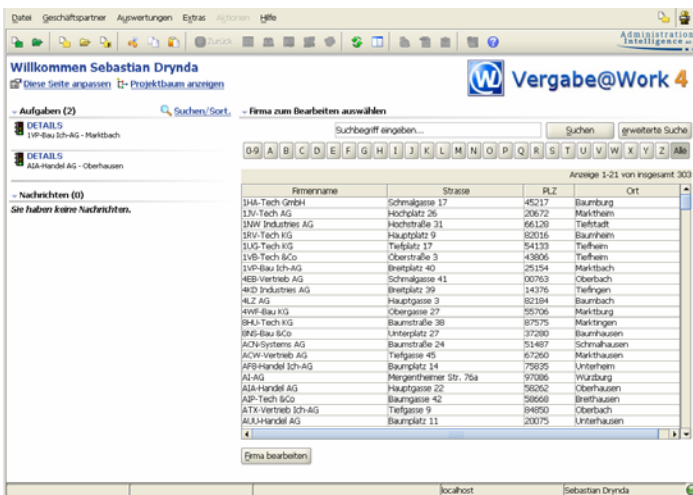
Datei Geschäftspartner Auswertungen Extras Aktionen Hilfe

Zurück

Administration Intelligence

Willkommen Sebastian Drynda

Diese Seite anpassen Projektbaum anzeigen

Vergabe@Work 4

Aufgaben (2)

Suchen/Sort.

DETAILS
1VP-Bau Ich-AG - Marktbach

DETAILS
AIA-Handel AG - Oberhausen

Nachrichten (0)

Sie haben keine Nachrichten.

Firma zum Bearbeiten auswählen

Suchbegriff eingeben...

Suchen

erweiterte Suche

0-9 A B C D E F G H I J K L M N O P Q R S T U V W X Y Z Alle

Anzeige 1-21 von insgesamt 303

| Firmenname | Strasse | PLZ | Ort |
|---|---|---|---|
| 1HA-Tech GmbH | Schmalgasse 17 | 45217 | Baumburg |
| 1JV-Tech AG | Hochplatz 26 | 20672 | Marktheim |
| 1NW Industries AG | Hochstraße 31 | 66128 | Tiefstadt |
| 1RV-Tech KG | Hauptplatz 9 | 82016 | Baumheim |
| 1UG-Tech KG | Tiefplatz 17 | 54133 | Tiefheim |
| 1VB-Tech &Co | Oberstraße 3 | 43806 | Tiefheim |
| 1VP-Bau Ich-AG | Breitplatz 40 | 25154 | Marktbach |
| 4EB-Vertrieb AG | Schmalgasse 41 | 00763 | Oberbach |
| 4KD Industries AG | Breitplatz 39 | 14376 | Tiefingen |
| 4LZ AG | Hauptgasse 3 | 82184 | Baumbach |
| 4WF-Bau KG | Obergasse 27 | 55706 | Marktburg |
| 8HU-Tech KG | Baumstraße 38 | 87575 | Marktingen |
| 8NS-Bau &Co | Unterplatz 27 | 37280 | Baumhausen |
| ACN-Systems AG | Baumstraße 24 | 51487 | Schmalhausen |
| ACW-Vertrieb AG | Tiefgasse 45 | 67260 | Markthausen |
| AF8-Handel Ich-AG | Baumplatz 14 | 75835 | Unterheim |
| AI-AG | Mergentheimer Str. 76a | 97080 | Würzburg |
| AIA-Handel AG | Hauptgasse 22 | 58262 | Oberhausen |
| AIP-Tech &Co | Baumgasse 42 | 58668 | Breithausen |
| ATX-Vertrieb Ich-AG | Tiefgasse 9 | 84850 | Oberbach |
| AUU-Handel AG | Baumplatz 11 | 20075 | Unterhausen |

Firma bearbeiten

localhost

Sebastian Drynda